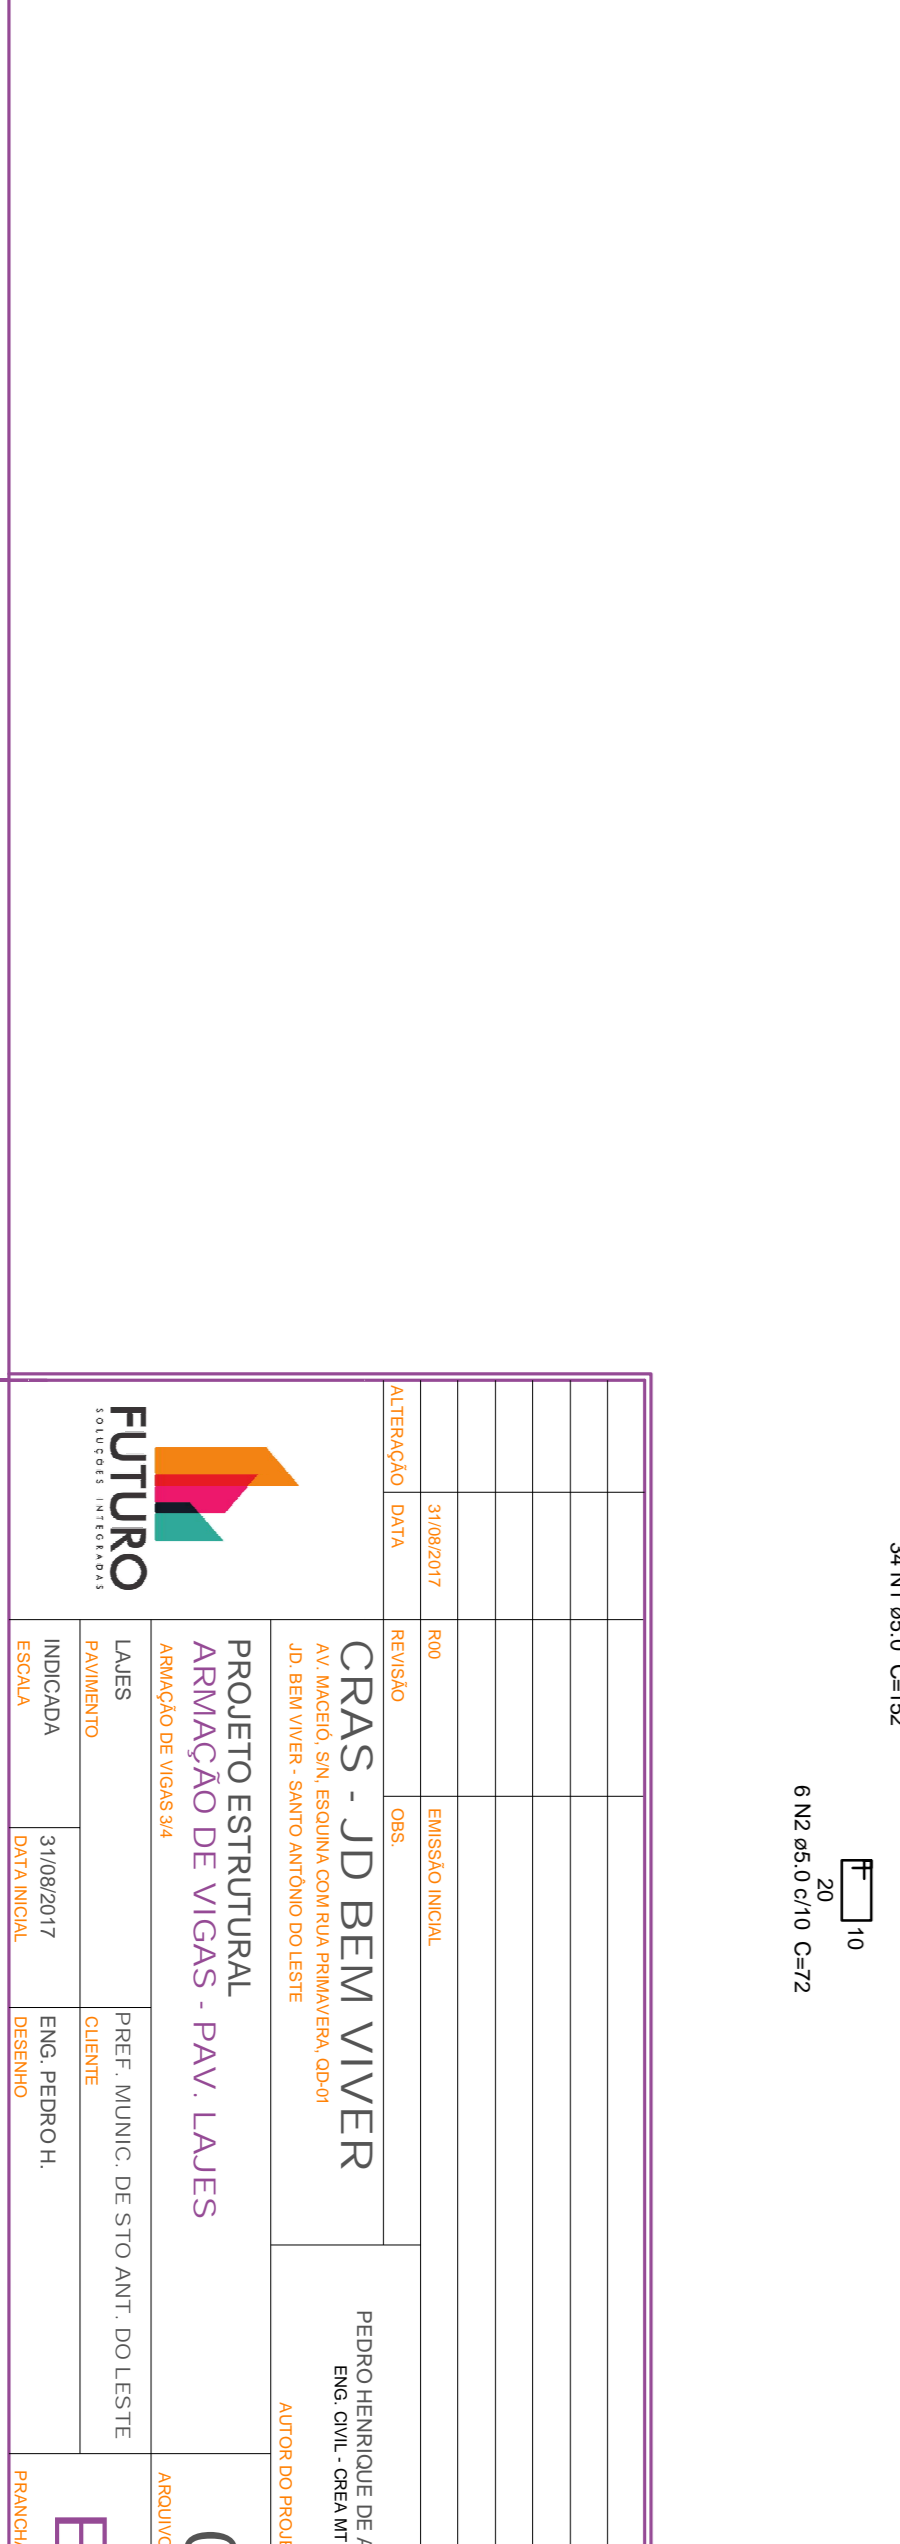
34 N1 ø5.0 C=152

6 N2 ø5.0 c/10 C=72
20
10

ALTERAÇÃO | DATA | REVISÃO | OBS.
31/08/2017 | R00 | EMISSÃO INICIAL

FUTURO
SOLUÇÕES INTEGRADAS

CRAS - JD BEM VIVER
AV. MACEIÓ, S/N, ESQUINA COM RUA PRIMAVERA, QD-01
JD. BEM VIVER - SANTO ANTÔNIO DO LESTE

PROJETO ESTRUTURAL
ARMAÇÃO DE VIGAS - PAV. LAJES
ARMAÇÃO DE VIGAS 3/4

PEDRO HENRIQUE DE A
ENG. CIVIL - CREA MT
AUTOR DO PROJ

LAJES
PAVIMENTO
PREF. MUNIC. DE STO ANT. DO LESTE
CLIENTE
ARQUIV

INDICADA
ESCALA
31/08/2017
DATA INICIAL
ENG. PEDRO H.
DESENHO
PRANCH